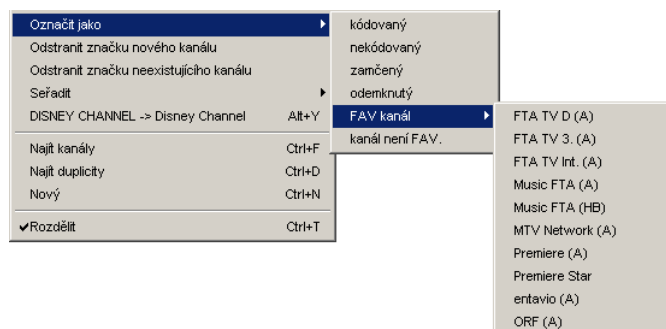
Označit jako
Odstranit značku nového kanálu
Odstranit značku neexistujícího kanálu
Seřadit
DISNEY CHANNEL -> Disney Channel Alt+Y
Najít kanály Ctrl+F
Najít duplicity Ctrl+D
Nový Ctrl+N
✔Rozdělit Ctrl+T

kódovaný
nekódovaný
zamčený
odemknutý
FAV kanál
kanál není FAV.

FTA TV D (A)
FTA TV 3. (A)
FTA TV Int. (A)
Music FTA (A)
Music FTA (HB)
MTV Network (A)
Premiere (A)
Premiere Star
entavio (A)
ORF (A)